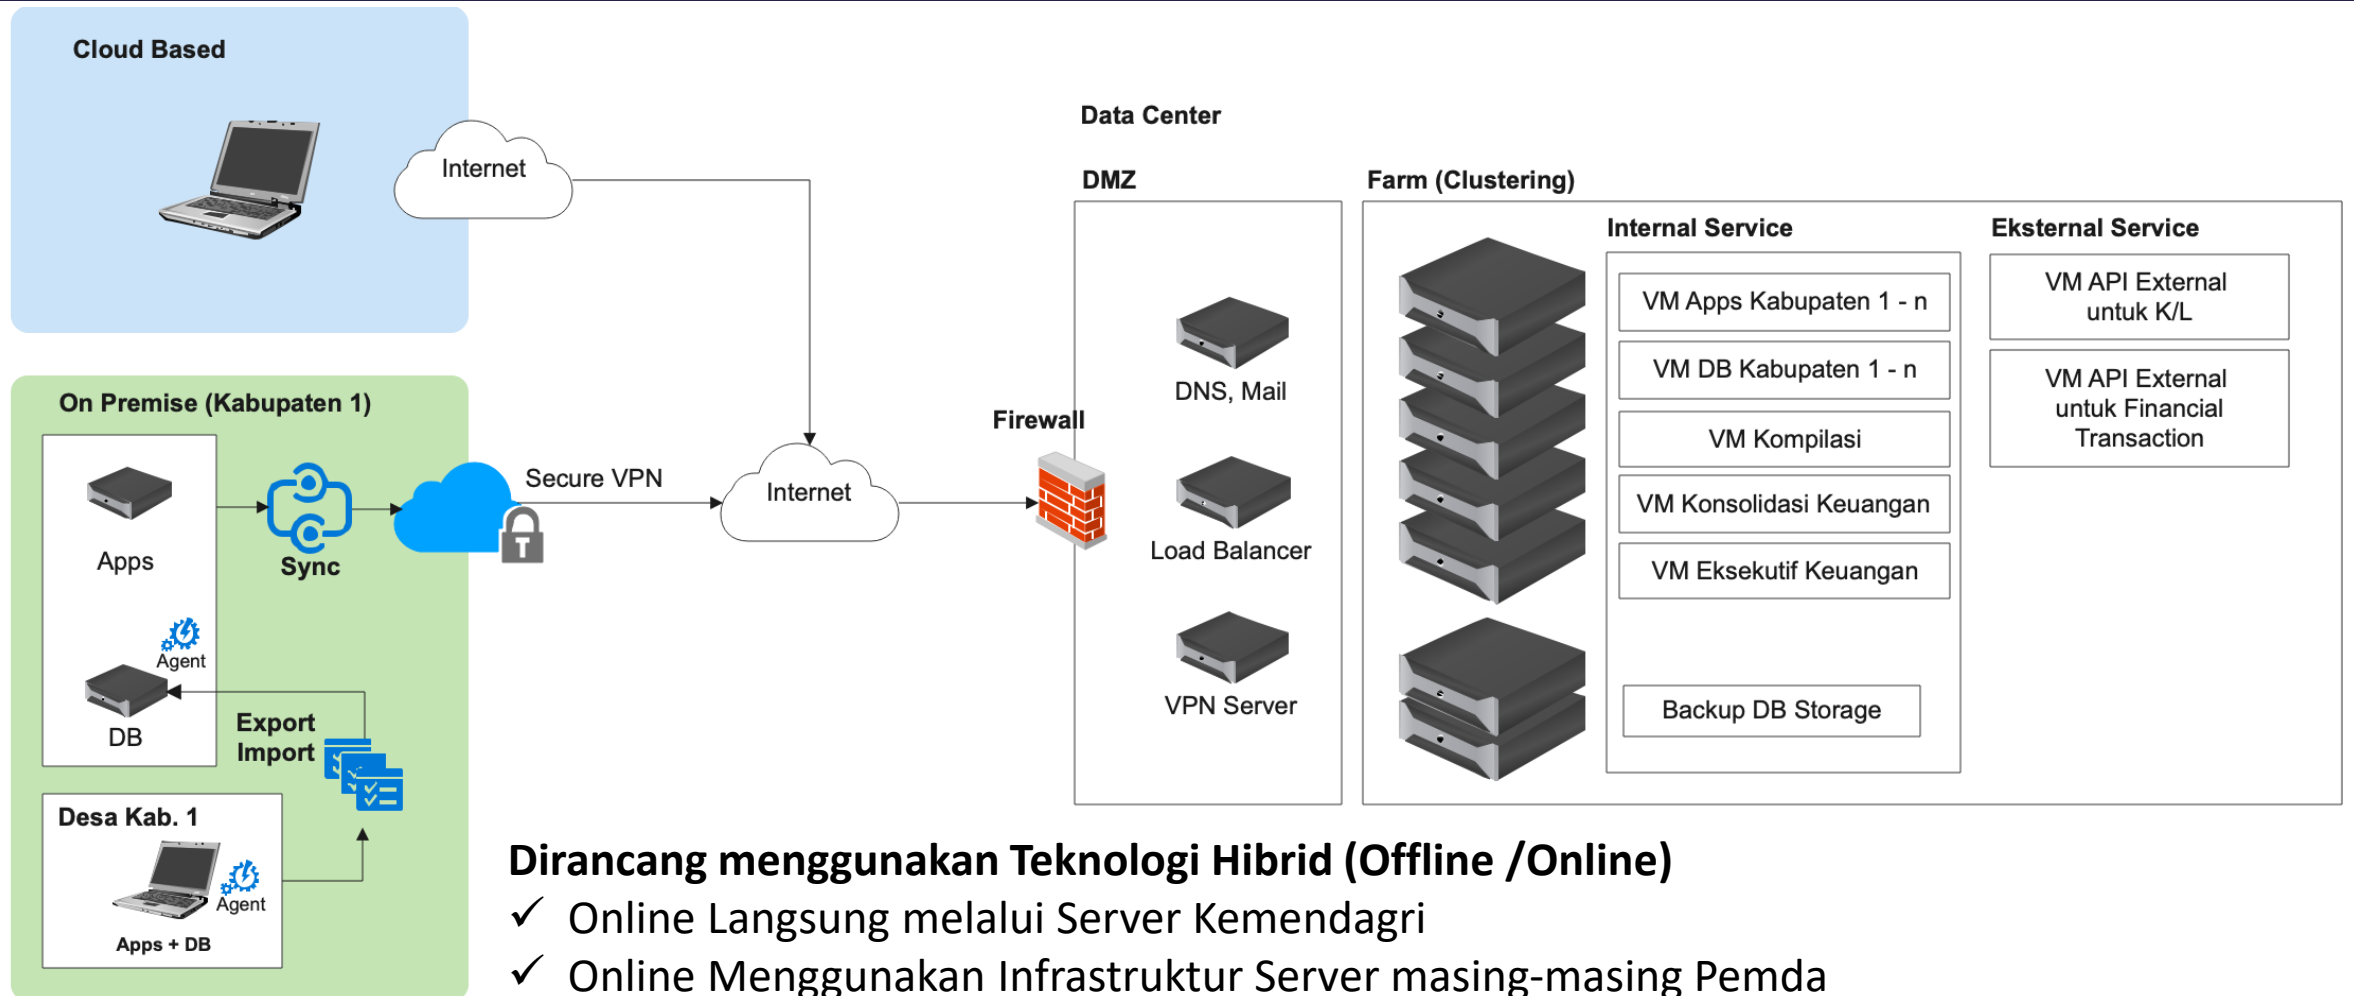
Cloud Based

Internet

Data Center

DMZ

Farm (Clustering)

Internal Service

Eksternal Service

VM Apps Kabupaten 1 - n

VM DB Kabupaten 1 - n

VM Kompilasi

VM Konsolidasi Keuangan

VM Eksekutif Keuangan

Backup DB Storage

VM API External untuk K/L

VM API External untuk Financial Transaction

DNS, Mail

Load Balancer

VPN Server

Firewall

On Premise (Kabupaten 1)

Apps

Sync

Secure VPN

Internet

Agent

DB

Export Import

Desa Kab. 1

Agent

Apps + DB

Dirancang menggunakan Teknologi Hibrid (Offline /Online)

✓ Online Langsung melalui Server Kemendagri

✓ Online Menggunakan Infrastruktur Server masing-masing Pemda